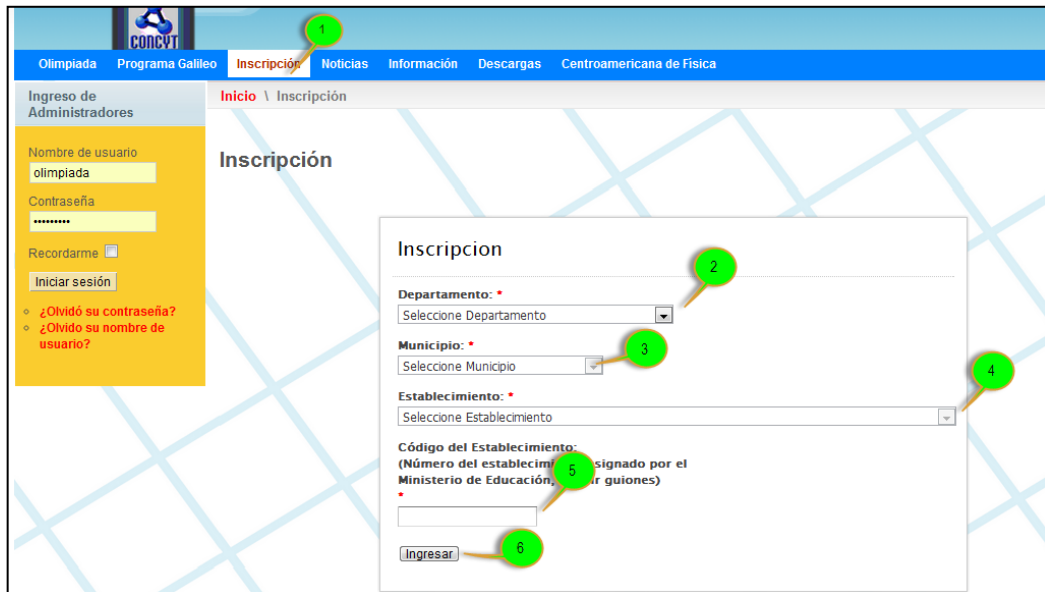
CONCYT

1

Olimpiada Programa Galileo Inscripción Noticias Información Descargas Centroamericana de Física

Ingreso de Administradores

Inicio \ Inscripción

Nombre de usuario
olimpiada
Contraseña
•••••••••
Recordarme
Iniciar sesión

¿Olvidó su contraseña?
¿Olvido su nombre de usuario?

Inscripción

Inscripcion

2

Departamento: *
Seleccione Departamento

3

Municipio: *
Seleccione Municipio

4

Establecimiento: *
Seleccione Establecimiento

Código del Establecimiento:
(Número del establecim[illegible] asignado por el Ministerio de Educación, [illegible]r guiones)
*

5

Ingresar

6